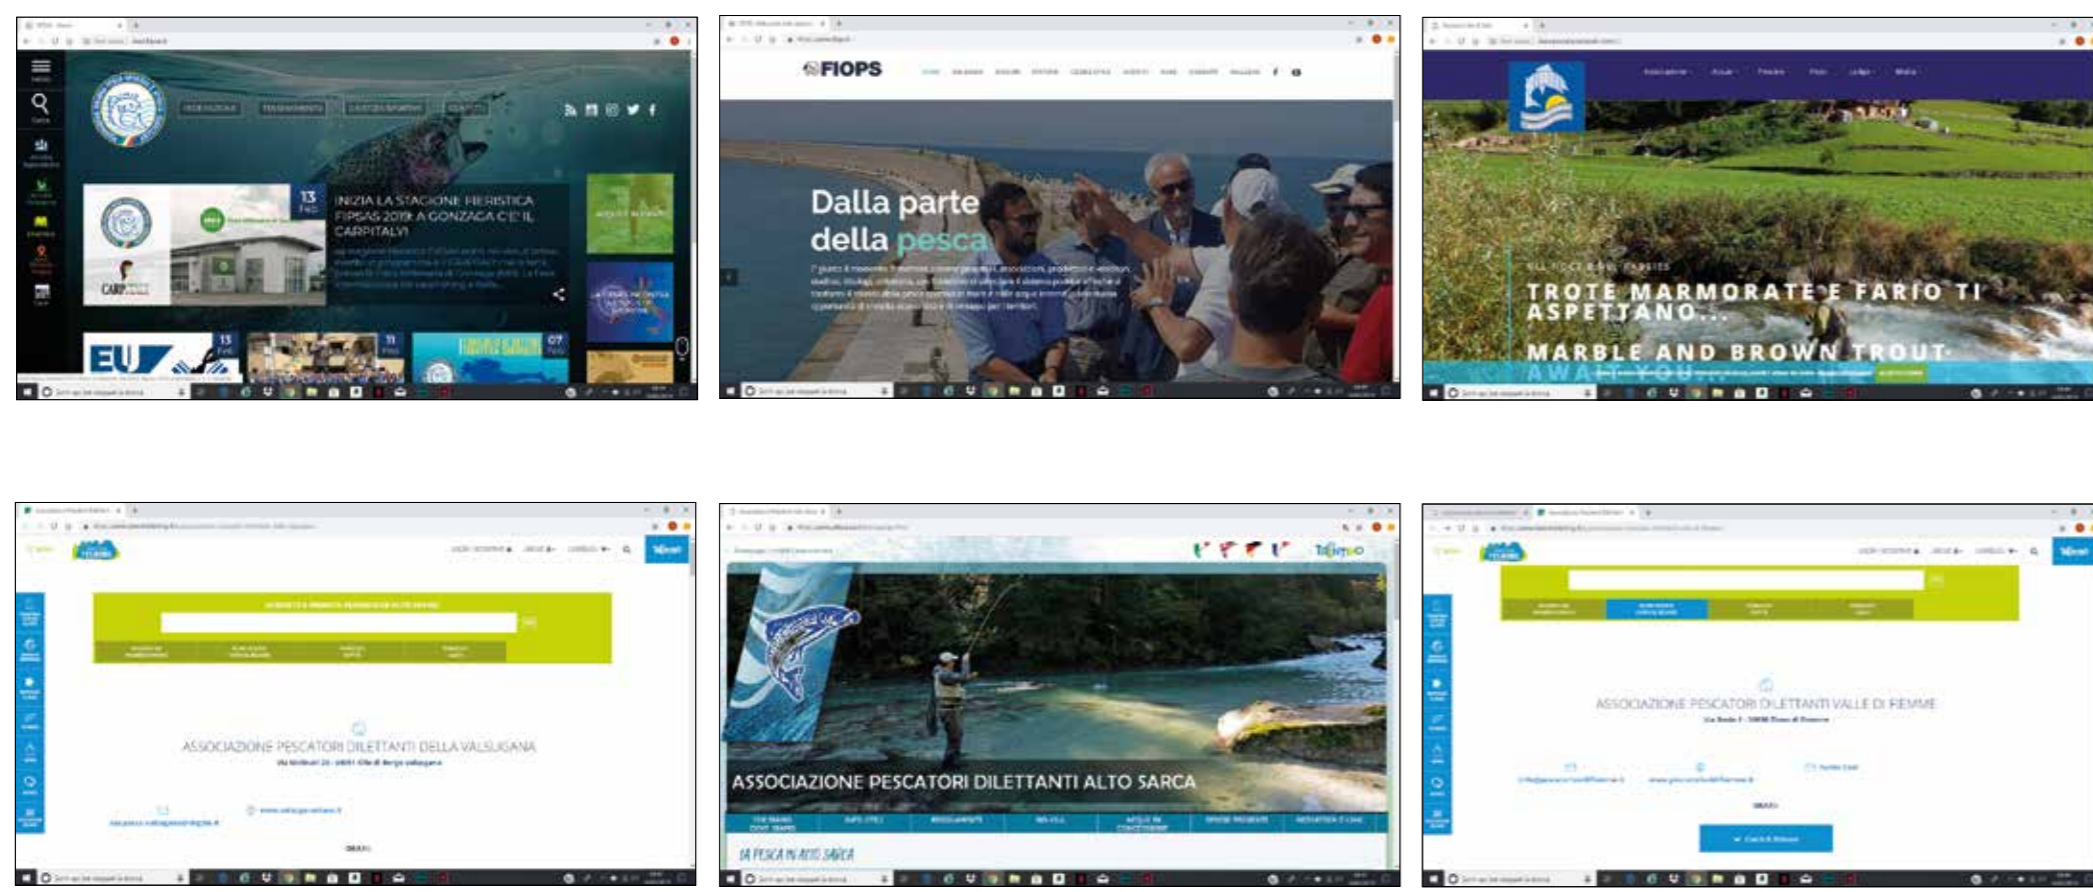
INIZIA LA STAGIONE FIERISTICA FIPSAS 2019: A GONZAGA C'E' IL CARPITALY!

13 FEB

EU

FIOPS

Dalla parte della pesca

TROTE MARMORATE E FARIO TI ASPETTANO...

MARBLE AND BROWN TROUT AWAIT YOU...

ASSOCIAZIONE PESCATORI DILETTANTI DELLA VALSUGANA

ASSOCIAZIONE PESCATORI DILETTANTI ALTO SARCA

LA PESCA IN ALTO SARCA

ASSOCIAZIONE PESCATORI DILETTANTI VALLE DI FIEMME